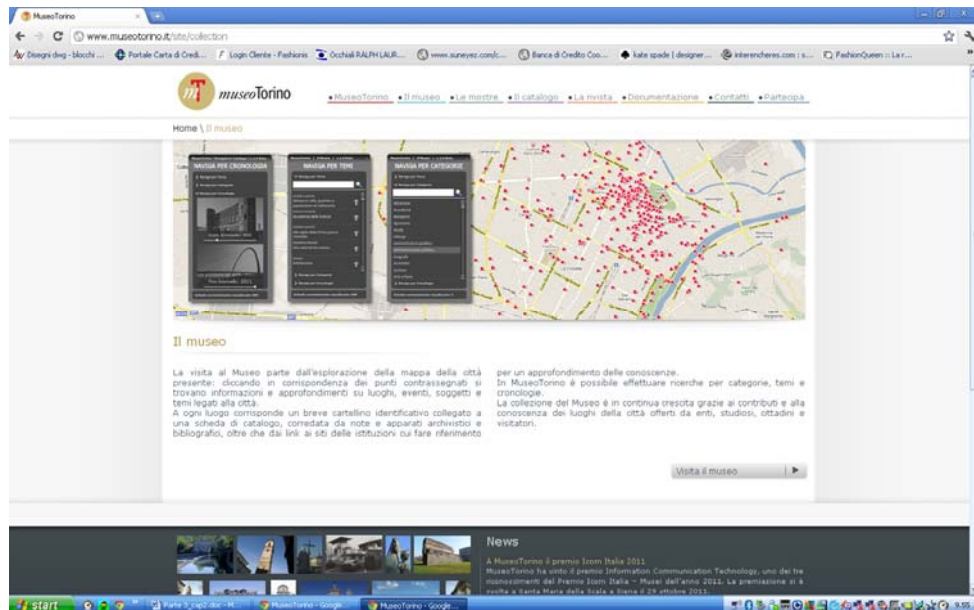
MuseoTorino

www.museotorino.it/site/collection

Disegni dwg - blocchi ... Portale Carta di Credi... Login Cliente - Fashionis Occhiali RALPH LAUR... www.suneyez.com/c... Banca di Credito Coo... kate spade | designer... interencheres.com : s... FashionQueen :: La r...

museoTorino

• MuseoTorino • Il museo • Le mostre • Il catalogo • La rivista • Documentazione • Contatti • Partecipa

Home \ Il museo

NAVIGA PER CRONOLOGIA

NAVIGA PER TEMI

NAVIGA PER CATEGORIE

Il museo

La visita al Museo parte dall'esplorazione della mappa della città presente: cliccando in corrispondenza dei punti contrassegnati si trovano informazioni e approfondimenti su luoghi, eventi, soggetti e temi legati alla città.
A ogni luogo corrisponde un breve cartellino identificativo collegato a una scheda di catalogo, corredata da note e apparati archivistici e bibliografici, oltre che dai link ai siti delle istituzioni cui fare riferimento per un approfondimento delle conoscenze.
In MuseoTorino è possibile effettuare ricerche per categorie, temi e cronologie.
La collezione del Museo è in continua crescita grazie ai contributi e alla conoscenza dei luoghi della città offerti da enti, studiosi, cittadini e visitatori.

Visita il museo

News

A MuseoTorino il premio Icom Italia 2011
MuseoTorino ha vinto il premio Information Communication Technology, uno dei tre riconoscimenti del Premio Icom Italia – Musei dell'anno 2011. La premiazione si è svolta a Santa Maria della Scala a Siena il 29 ottobre 2011.

start

Parte 3_cap2.doc - M...

MuseoTorino - Google...

MuseoTorino - Google...